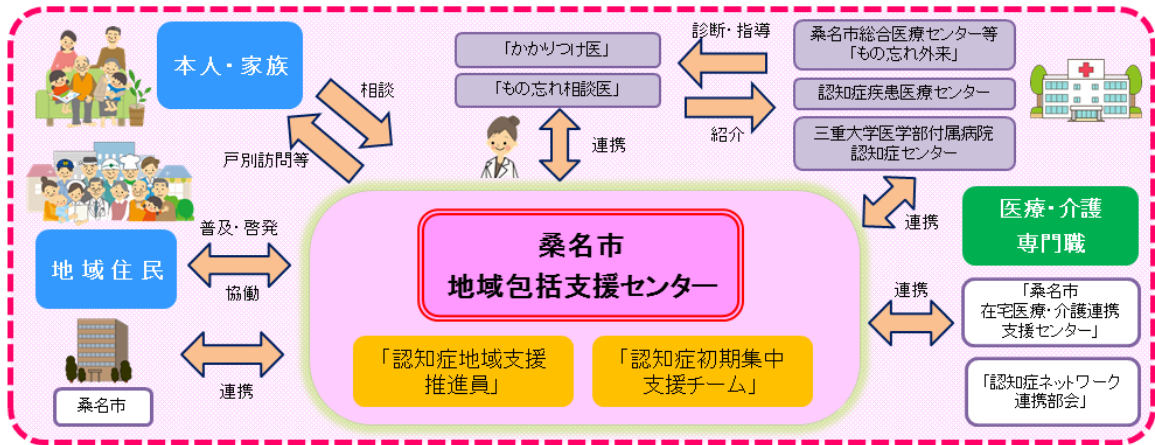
本人・家族

相談

戸別訪問等

「かかりつけ医」

「もの忘れ相談医」

連携

診断・指導

紹介

桑名市総合医療センター等
「もの忘れ外来」

認知症疾患医療センター

三重大学医学部付属病院
認知症センター

連携

医療・介護
専門職

普及・啓発

地域住民

協働

桑名市
地域包括支援センター

「認知症地域支援推進員」

「認知症初期集中支援チーム」

連携

「桑名市
在宅医療・介護連携
支援センター」

「認知症ネットワーク
連携部会」

連携

桑名市